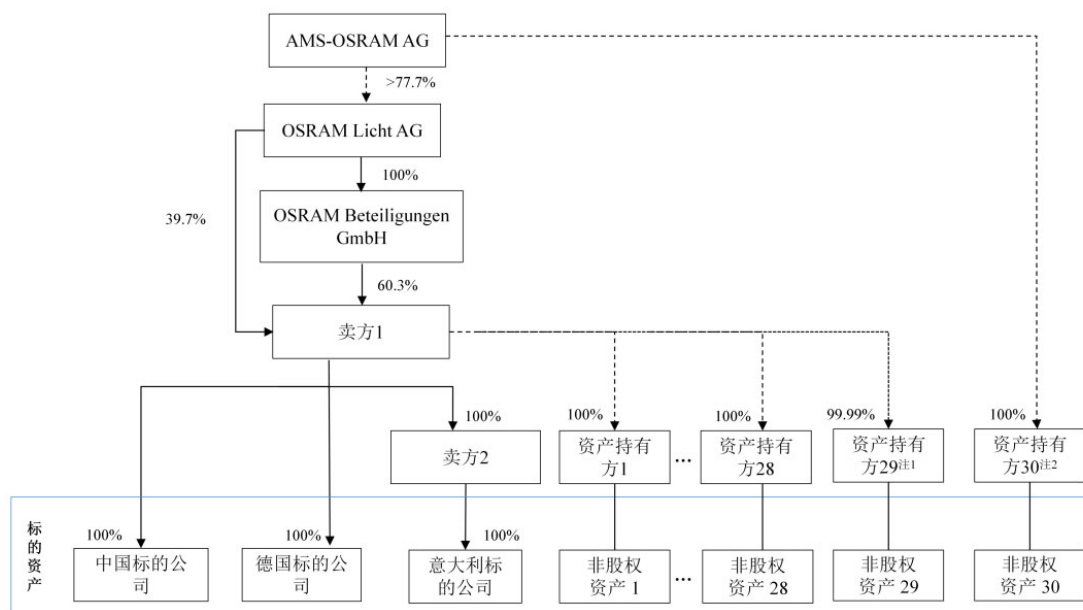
AMS-OSRAM AG

>77.7%

OSRAM Licht AG

100%

39.7%

OSRAM Beteiligungen GmbH

60.3%

卖方1

100%

100%

100%

99.99%

100%

卖方2

资产持有方1

…

资产持有方28

资产持有方29$^{注1}$

资产持有方30$^{注2}$

标的资产

100%

100%

100%

中国标的公司

德国标的公司

意大利标的公司

非股权资产 1

…

非股权资产 28

非股权资产 29

非股权资产 30